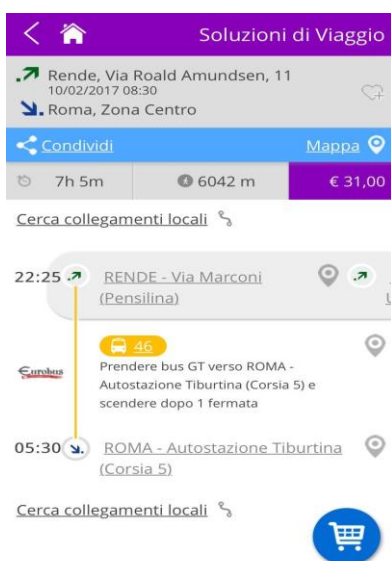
Soluzioni di Viaggio

Rende, Via Roald Amundsen, 11
10/02/2017 08:30
Roma, Zona Centro

Condividi
Mappa

7h 5m
6042 m
€ 31,00

Cerca collegamenti locali

22:25 RENDE - Via Marconi (Pensilina)

46
Eurobus
Prendere bus GT verso ROMA - Autostazione Tiburtina (Corsia 5) e scendere dopo 1 fermata

05:30 ROMA - Autostazione Tiburtina (Corsia 5)

Cerca collegamenti locali